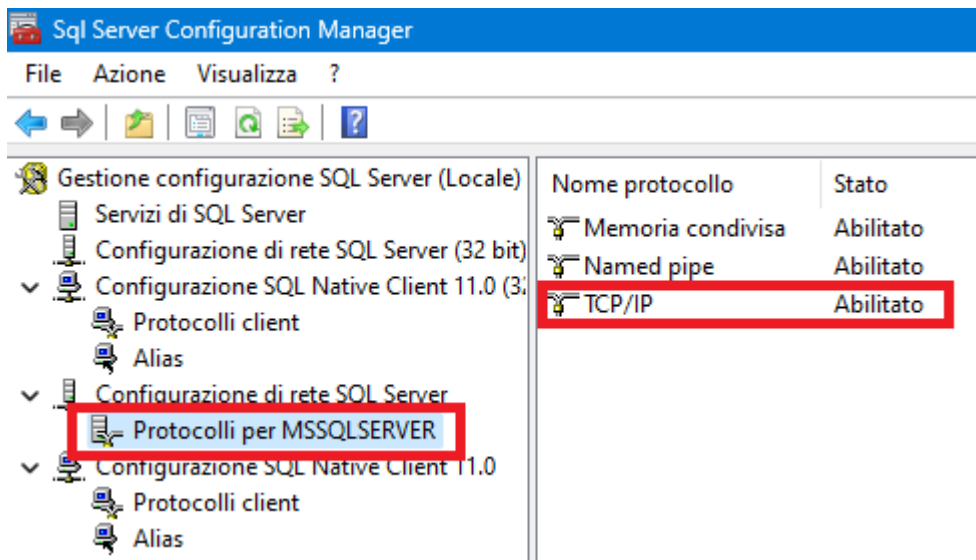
Sql Server Configuration Manager

File Azione Visualizza ?

Gestione configurazione SQL Server (Locale)
Servizi di SQL Server
Configurazione di rete SQL Server (32 bit)
Configurazione SQL Native Client 11.0 (3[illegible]
Protocolli client
Alias
Configurazione di rete SQL Server
Protocolli per MSSQLSERVER
Configurazione SQL Native Client 11.0
Protocolli client
Alias

| Nome protocollo | Stato |
|---|---|
| Memoria condivisa | Abilitato |
| Named pipe | Abilitato |
| TCP/IP | Abilitato |